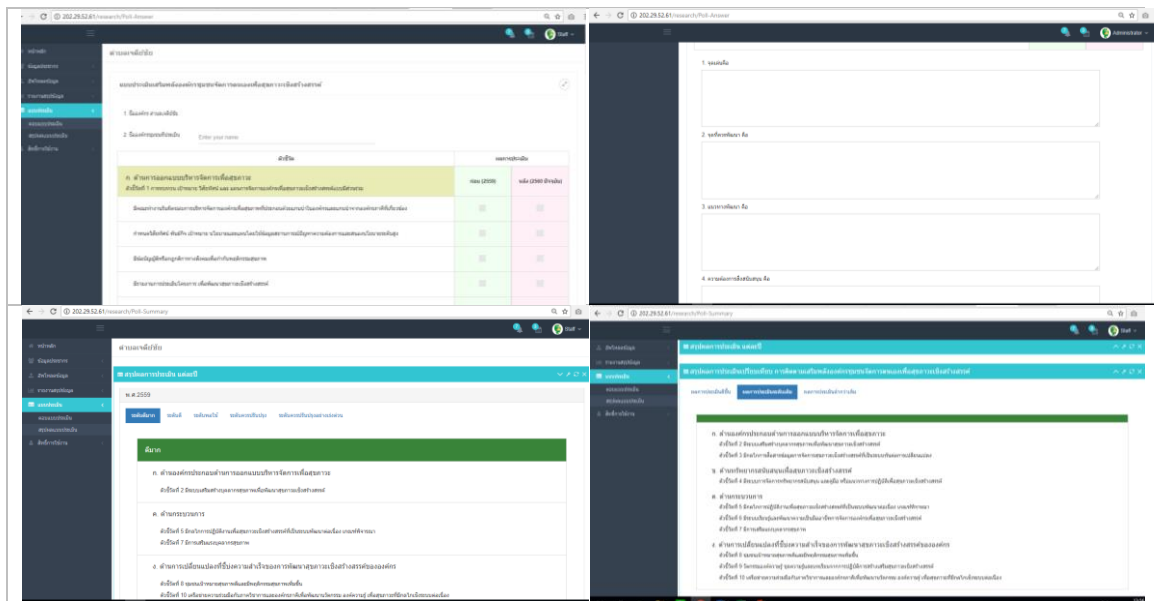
202.29.52.61/research/Poll-Answer

Staff

หน้าหลัก
ข้อมูลองค์กร
ตัวชี้วัด
แบบประเมิน

ด้านงานที่รับผิดชอบ

แบบประเมินเตรียมความพร้อมองค์กรชุมชนจัดการตนเองเพื่อสุขภาวะเชิงสร้างสรรค์

1. ชื่อองค์กร
2. ชื่อผู้ตอบแบบประเมิน Enter your name

| ตัวชี้วัด | ผลการประเมิน | |
|---|---|---|
| ก. ด้านการออกแบบบริหารจัดการเพื่อสุขภาวะ | ก่อน (2559) | หลัง (2560 ปีงบประมาณ) |
| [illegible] | | |
| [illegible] | | |
| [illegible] | | |
| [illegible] | | |

202.29.52.61/research/Poll-Answer

Administrator

1. จุดเด่น คือ
2. จุดที่ควรพัฒนา คือ
3. แนวทางพัฒนา คือ
4. ความต้องการสนับสนุน คือ

202.29.52.61/research/Poll-Summary

Staff

สรุปผลการประเมิน แต่ละปี

พ.ศ.2559

ด้านงาน

ก. ด้านองค์กรออกแบบบริหารจัดการเพื่อสุขภาวะ
ตัวชี้วัดที่ 2 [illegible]

ค. ด้านกระบวนการ
ตัวชี้วัดที่ 5 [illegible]
ตัวชี้วัดที่ 7 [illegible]

ง. ด้านการเปลี่ยนแปลงที่เป็นความสำเร็จของการพัฒนาสุขภาวะเชิงสร้างสรรค์ขององค์กร
ตัวชี้วัดที่ 8 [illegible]
ตัวชี้วัดที่ 10 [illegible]

202.29.52.61/research/Poll-Summary

Staff

สรุปผลการประเมิน แต่ละปี

สรุปผลการประเมินเปรียบเทียบ การติดตามเตรียมความพร้อมองค์กรชุมชนจัดการตนเองเพื่อสุขภาวะเชิงสร้างสรรค์

ก. ด้านองค์กรออกแบบบริหารจัดการเพื่อสุขภาวะ
ข. ด้านการบริหารสนับสนุนเพื่อสุขภาวะเชิงสร้างสรรค์
ค. ด้านกระบวนการ
ง. ด้านการเปลี่ยนแปลงที่เป็นความสำเร็จของการพัฒนาสุขภาวะเชิงสร้างสรรค์ขององค์กร